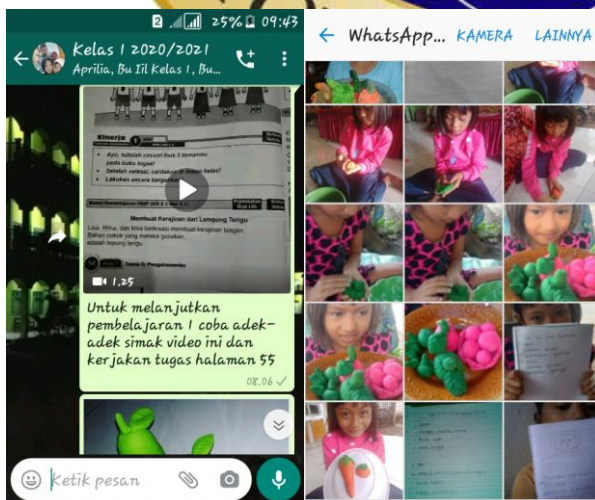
2 25% 09:43

Kelas 1 2020/2021
Aprilia, Bu Iil Kelas 1, Bu...

Kinerja 1

• Ayo, tulislah consen fluk 3 temanmu pada buku tugas!
• Setelah selesai, cardakan di buper kalan!
• Lakukan secara bergantian.

Membuat Kerajinan dari Lempung Tengu

Lisa, Wina, dan Mila berkreasi membuat kerajinan tangan. Bahan pokok yang mereka gunakan adalah lepung tengu.

1.25

Untuk melanjutkan pembelajaran 1 coba adek-adek simak video ini dan kerjakan tugas halaman 55

08.06

Ketik pesan

WhatsApp... KAMERA LAINNYA